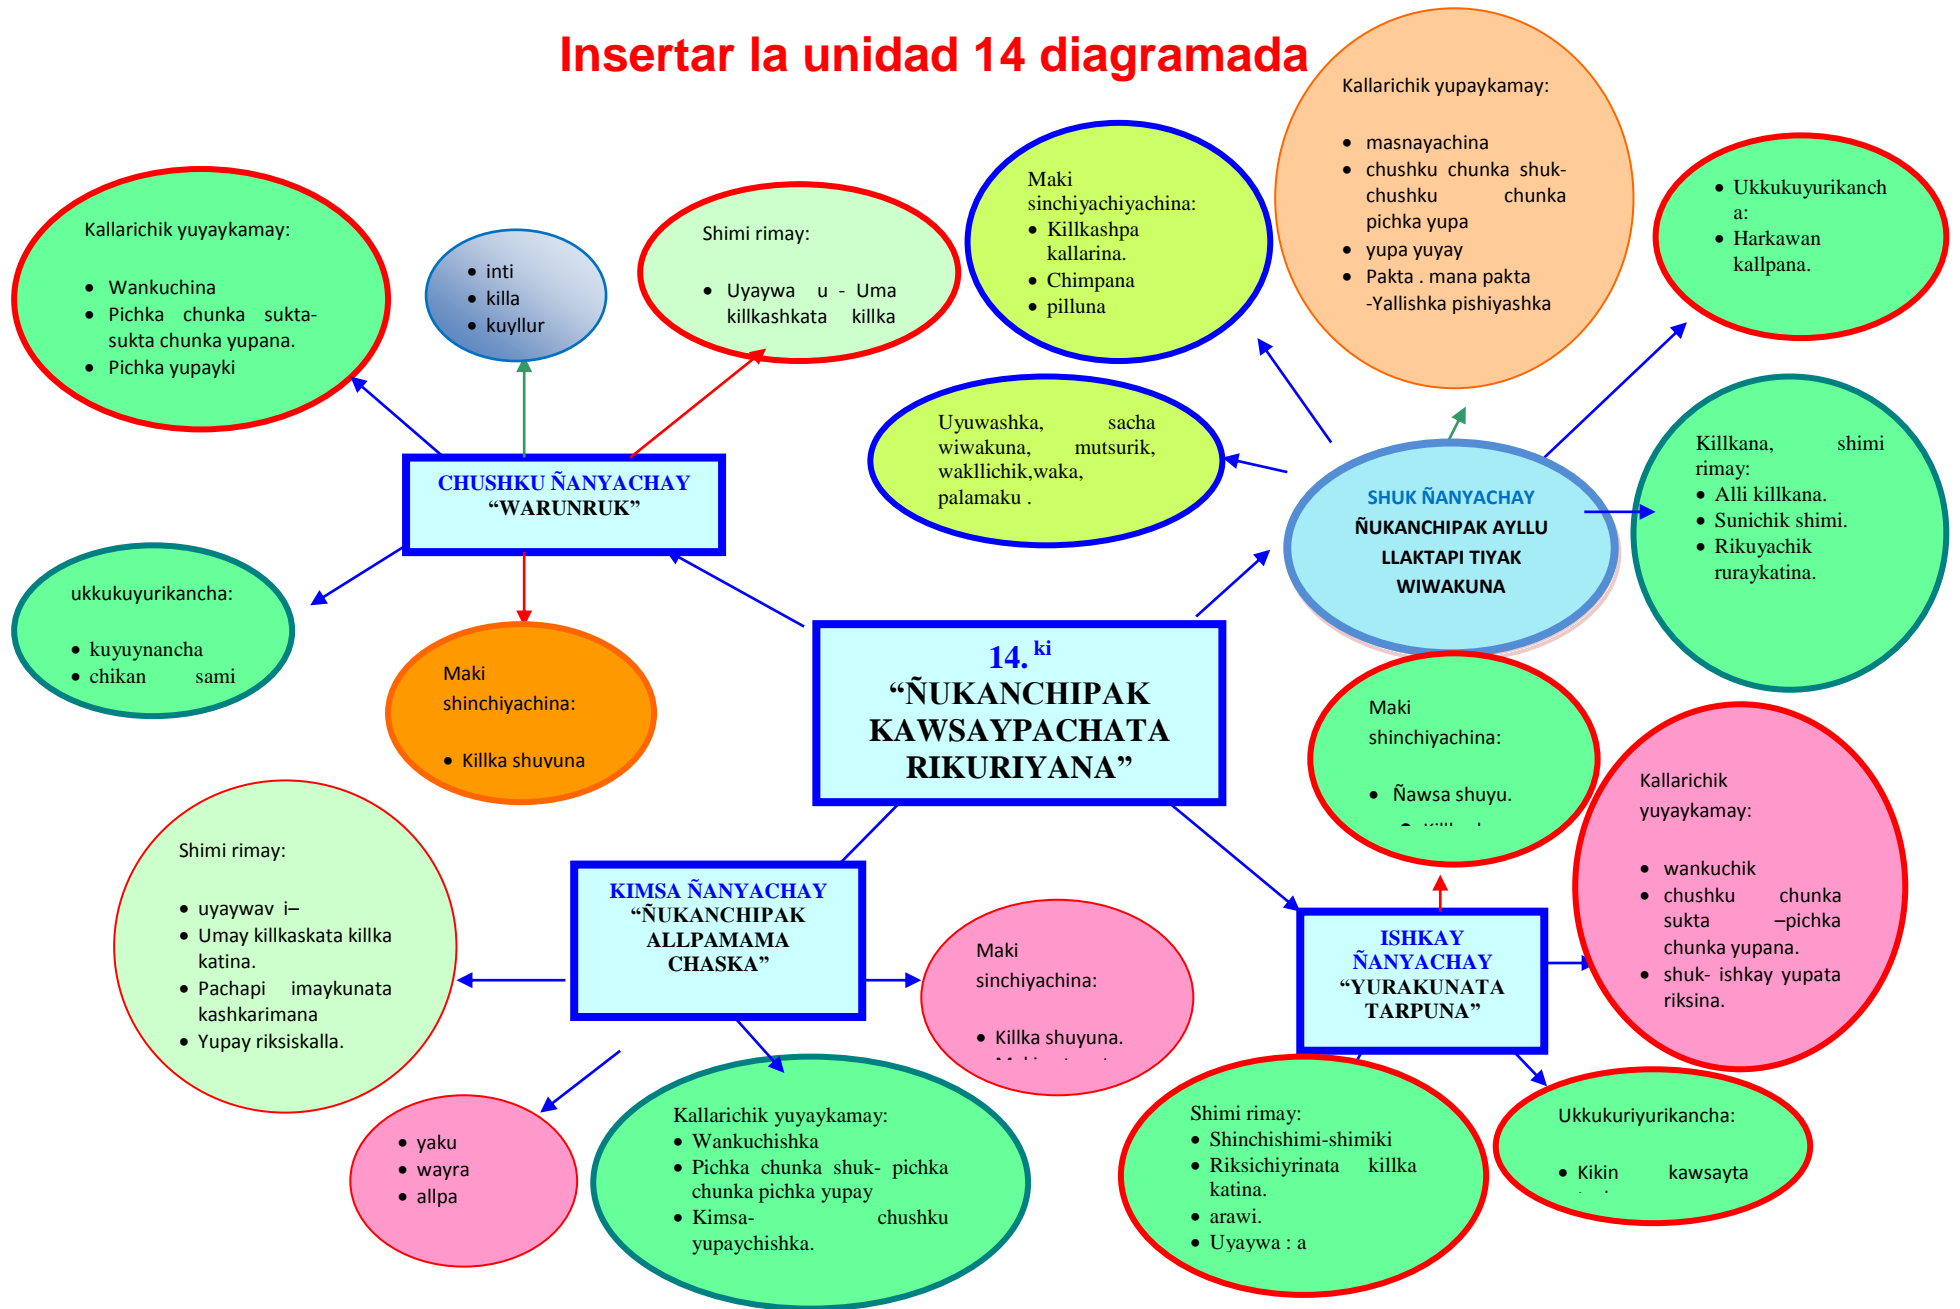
Insertar la unidad 14 diagramada

Kallarichik yuyaykamay:

- Wankuchina
- Pichka chunka sukta-sukta chunka yupana.
- Pichka yupayki

- inti
- killa
- kuyllur

Shimi rimay:

- Uyaywa u - Uma killkashkata killka

Maki sinchiyachiyachina:
- Killkashpa kallarina.
- Chimpana
- pilluna

Kallarichik yupaykamay:

- masnayachina
- chushku chunka shuk-chushku chunka pichka yupa
- yupa yuyay
- Pakta . mana pakta -Yallishka pishiyashka

- Ukkukuyurikanch a:
- Harkawan kallpana.

CHUSHKU ÑANYACHAY "WARUNRUK"

Uyuwashka, sacha wiwakuna, mutsurik, wakllichik,waka, palamaku .

SHUK ÑANYACHAY ÑUKANCHIPAK AYLLU LLAKTAPI TIYAK WIWAKUNA

Killkana, shimi rimay:
- Alli killkana.
- Sunichik shimi.
- Rikuyachik ruraykatina.

ukkukuyurikancha:

- kuyuynancha
- chikan sami

Maki shinchiyachina:

- Killka shuvuna

14. ki "ÑUKANCHIPAK KAWSAYPACHATA RIKURIYANA"

Maki shinchiyachina:

- Ñawsa shuyu.
- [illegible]

Kallarichik yuyaykamay:

- wankuchik
- chushku chunka sukta –pichka chunka yupana.
- shuk- ishkay yupata riksina.

Shimi rimay:

- uyaywav i–
- Umay killkaskata killka katina.
- Pachapi imaykunata kashkarimana
- Yupay riksiskalla.

KIMSA ÑANYACHAY "ÑUKANCHIPAK ALLPAMAMA CHASKA"

Maki sinchiyachina:

- Killka shuyuna.
- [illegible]

ISHKAY ÑANYACHAY "YURAKUNATA TARPUNA"

- yaku
- wayra
- allpa

Kallarichik yuyaykamay:
- Wankuchishka
- Pichka chunka shuk- pichka chunka pichka yupay
- Kimsa- chushku yupaychishka.

Shimi rimay:
- Shinchishimi-shimiki
- Riksichiyrinata killka katina.
- arawi.
- Uyaywa : a

Ukkukuriyurikancha:

- Kikin kawsayta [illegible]